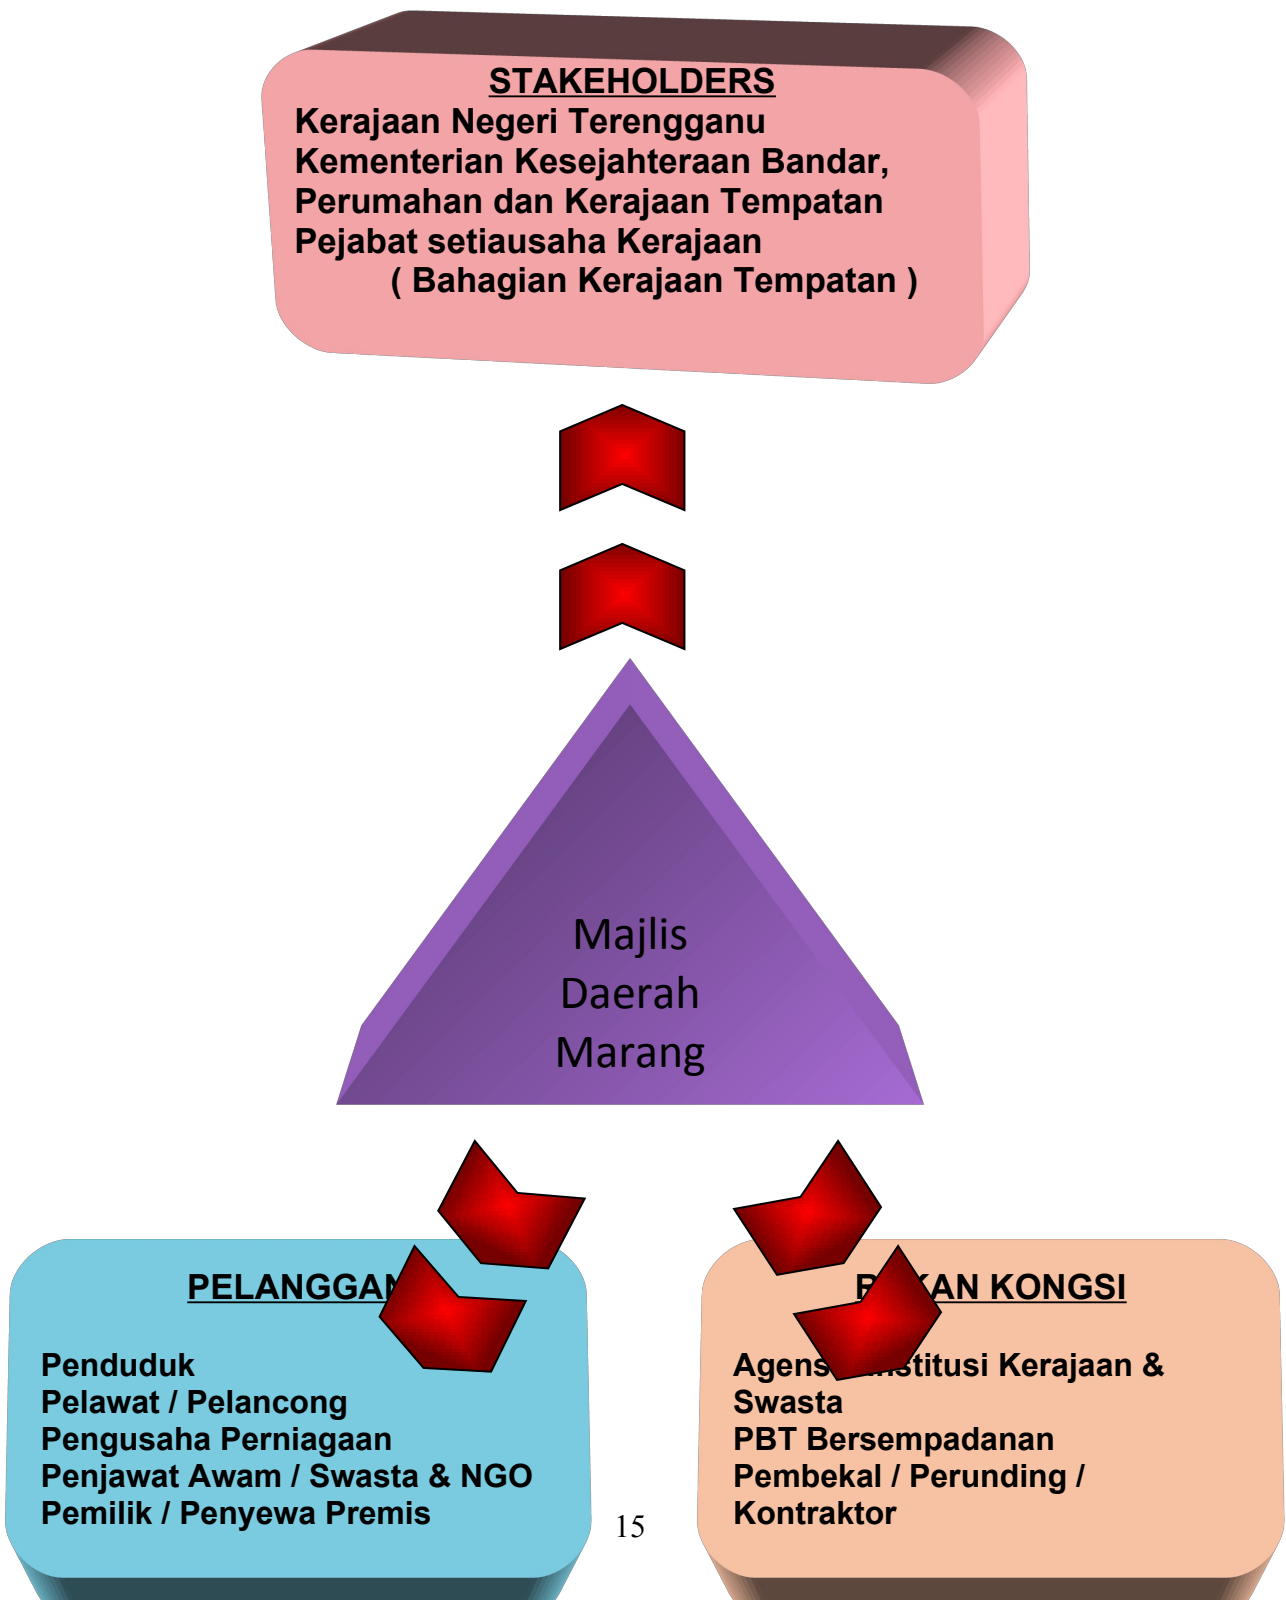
STAKEHOLDERS
Kerajaan Negeri Terengganu
Kementerian Kesejahteraan Bandar, Perumahan dan Kerajaan Tempatan
Pejabat setiausaha Kerajaan
( Bahagian Kerajaan Tempatan )

Majlis Daerah Marang

PELANGGA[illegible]

Penduduk
Pelawat / Pelancong
Pengusaha Perniagaan
Penjawat Awam / Swasta & NGO
Pemilik / Penyewa Premis

R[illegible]AN KONGSI

Agens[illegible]stitusi Kerajaan & Swasta
PBT Bersempadanan
Pembekal / Perunding / Kontraktor

15